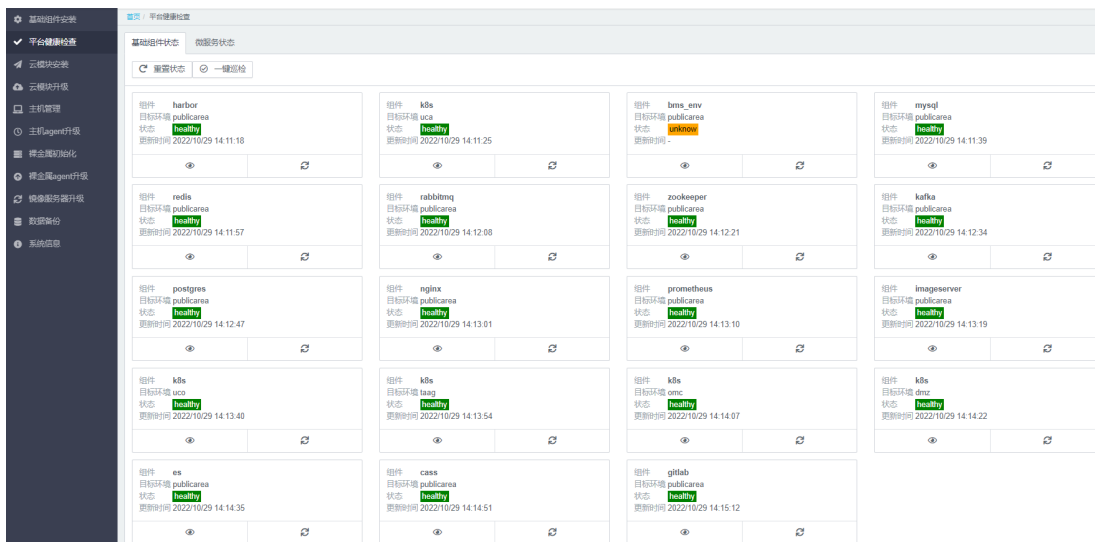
基础组件安装
平台健康检查
云模块安装
云模块升级
主机管理
主机agent升级
裸金属初始化
裸金属agent升级
镜像服务器升级
数据备份
系统信息

首页 / 平台健康检查

基础组件状态 微服务状态

重置状态 一键巡检

组件 harbor
目标环境 publicarea
状态 healthy
更新时间 2022/10/29 14:11:18

组件 k8s
目标环境 uca
状态 healthy
更新时间 2022/10/29 14:11:25

组件 bms_env
目标环境 publicarea
状态 unknow
更新时间 -

组件 mysql
目标环境 publicarea
状态 healthy
更新时间 2022/10/29 14:11:39

组件 redis
目标环境 publicarea
状态 healthy
更新时间 2022/10/29 14:11:57

组件 rabbitmq
目标环境 publicarea
状态 healthy
更新时间 2022/10/29 14:12:08

组件 zookeeper
目标环境 publicarea
状态 healthy
更新时间 2022/10/29 14:12:21

组件 kafka
目标环境 publicarea
状态 healthy
更新时间 2022/10/29 14:12:34

组件 postgres
目标环境 publicarea
状态 healthy
更新时间 2022/10/29 14:12:47

组件 nginx
目标环境 publicarea
状态 healthy
更新时间 2022/10/29 14:13:01

组件 prometheus
目标环境 publicarea
状态 healthy
更新时间 2022/10/29 14:13:10

组件 imageserver
目标环境 publicarea
状态 healthy
更新时间 2022/10/29 14:13:19

组件 k8s
目标环境 uco
状态 healthy
更新时间 2022/10/29 14:13:40

组件 k8s
目标环境 taag
状态 healthy
更新时间 2022/10/29 14:13:54

组件 k8s
目标环境 omc
状态 healthy
更新时间 2022/10/29 14:14:07

组件 k8s
目标环境 dmz
状态 healthy
更新时间 2022/10/29 14:14:22

组件 es
目标环境 publicarea
状态 healthy
更新时间 2022/10/29 14:14:35

组件 cass
目标环境 publicarea
状态 healthy
更新时间 2022/10/29 14:14:51

组件 gitlab
目标环境 publicarea
状态 healthy
更新时间 2022/10/29 14:15:12